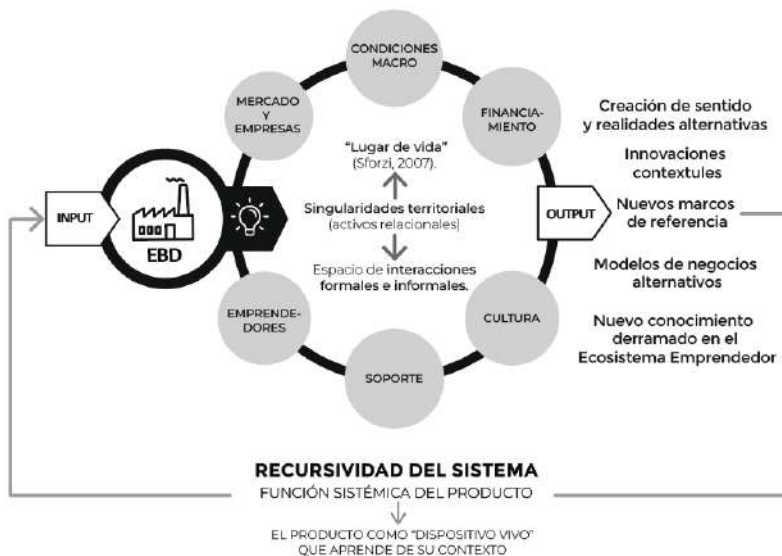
CONDICIONES MACRO

MERCADO Y EMPRESAS

FINANCIAMIENTO

"Lugar de vida" (Sforzi, 2007).

Singularidades territoriales (activos relacionales)

Espacio de interacciones formales e informales.

INPUT

EBD

OUTPUT

Creación de sentido y realidades alternativas

Innovaciones contextules

Nuevos marcos de referencia

Modelos de negocios alternativos

Nuevo conocimiento derramado en el Ecosistema Emprendedor

EMPRENDEDORES

CULTURA

SOPORTE

RECURSIVIDAD DEL SISTEMA
FUNCIÓN SISTÉMICA DEL PRODUCTO

EL PRODUCTO COMO "DISPOSITIVO VIVO" QUE APRENDE DE SU CONTEXTO